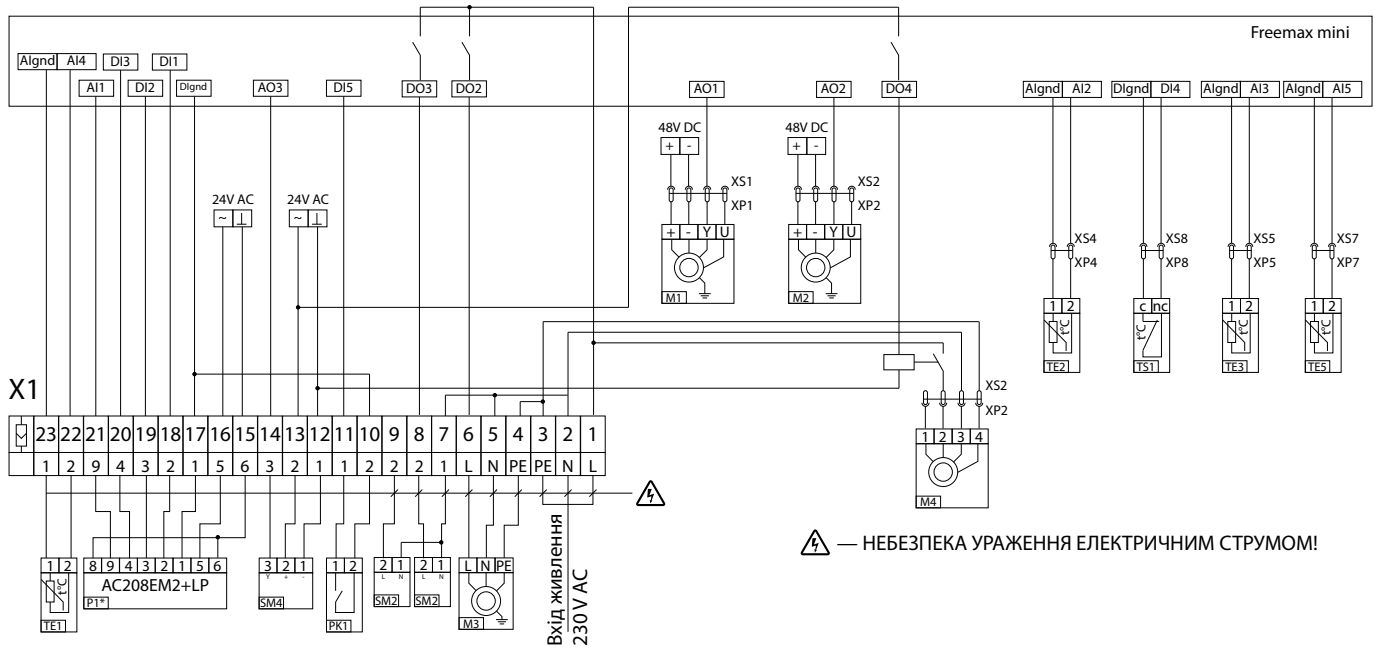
Freemax mini

AIgnd AI4 DI3 DI1 AI1 DI2 DIgnd AO3 DI5 DO3 DO2 AO1 AO2 DO4 AIgnd AI2 DIgnd DI4 AIgnd AI3 AIgnd AI5

48V DC + -
XS1 XP1
+ - Y U
M1

48V DC + -
XS2 XP2
+ - Y U
M2

24V AC ~ ⊥
24V AC ~ ⊥

XS4 XP4 1 2 t°C TE2
XS8 XP8 c nc t°C TS1
XS5 XP5 1 2 t°C TE3
XS7 XP7 1 2 t°C TE5

X1

| | 23 | 22 | 21 | 20 | 19 | 18 | 17 | 16 | 15 | 14 | 13 | 12 | 11 | 10 | 9 | 8 | 7 | 6 | 5 | 4 | 3 | 2 | 1 |
|---|---|---|---|---|---|---|---|---|---|---|---|---|---|---|---|---|---|---|---|---|---|---|---|
| | 1 | 2 | 9 | 4 | 3 | 2 | 1 | 5 | 6 | 3 | 2 | 1 | 1 | 2 | 2 | 2 | 1 | L | N | PE | PE | N | L |

XS2 XP2
1 2 3 4
M4

1 2 t°C TE1
8 9 4 3 2 1 5 6 AC208EM2+LP P1*
3 2 1 Y + - SM4
1 2 PK1
2 1 L N SM2
2 1 L N SM2
L N PE M3
Вхід живлення 230 V AC

— НЕБЕЗПЕКА УРАЖЕННЯ ЕЛЕКТРИЧНИМ СТРУМОМ!